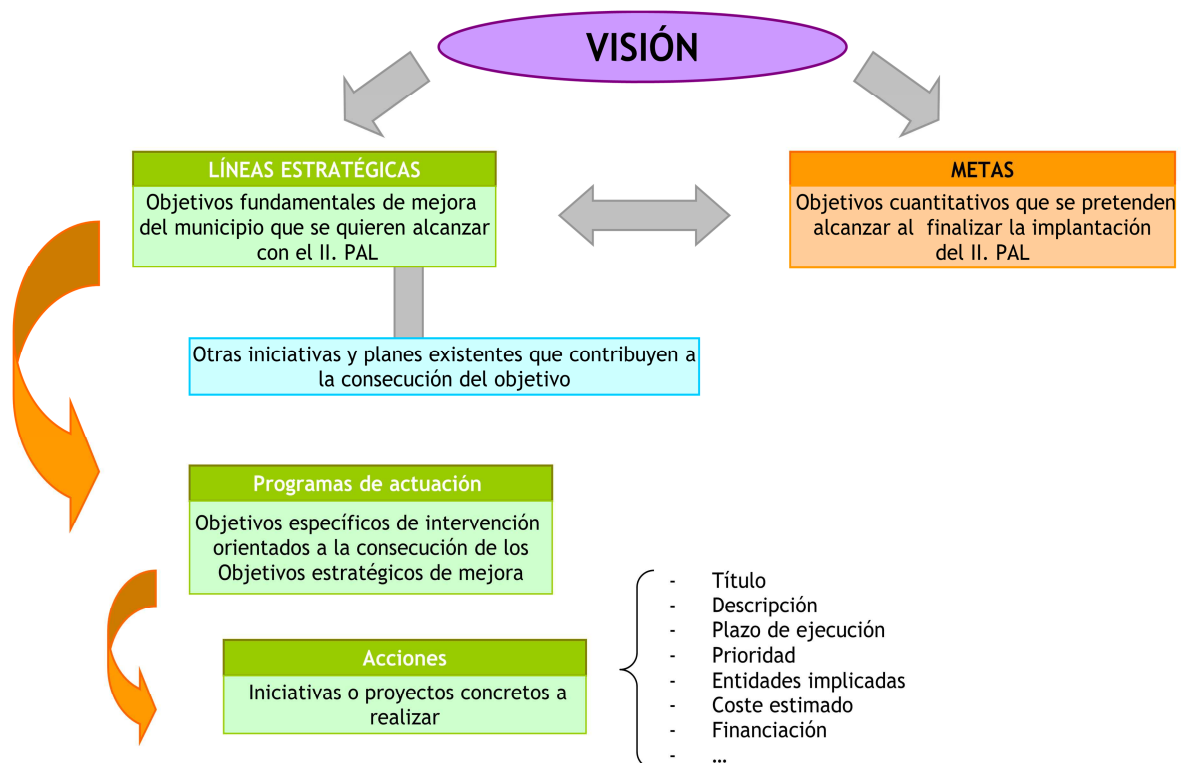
VISIÓN

LÍNEAS ESTRATÉGICAS

Objetivos fundamentales de mejora del municipio que se quieren alcanzar con el II. PAL

METAS

Objetivos cuantitativos que se pretenden alcanzar al finalizar la implantación del II. PAL

Otras iniciativas y planes existentes que contribuyen a la consecución del objetivo

Programas de actuación

Objetivos específicos de intervención orientados a la consecución de los Objetivos estratégicos de mejora

Acciones

Iniciativas o proyectos concretos a realizar

- Título
- Descripción
- Plazo de ejecución
- Prioridad
- Entidades implicadas
- Coste estimado
- Financiación
- …